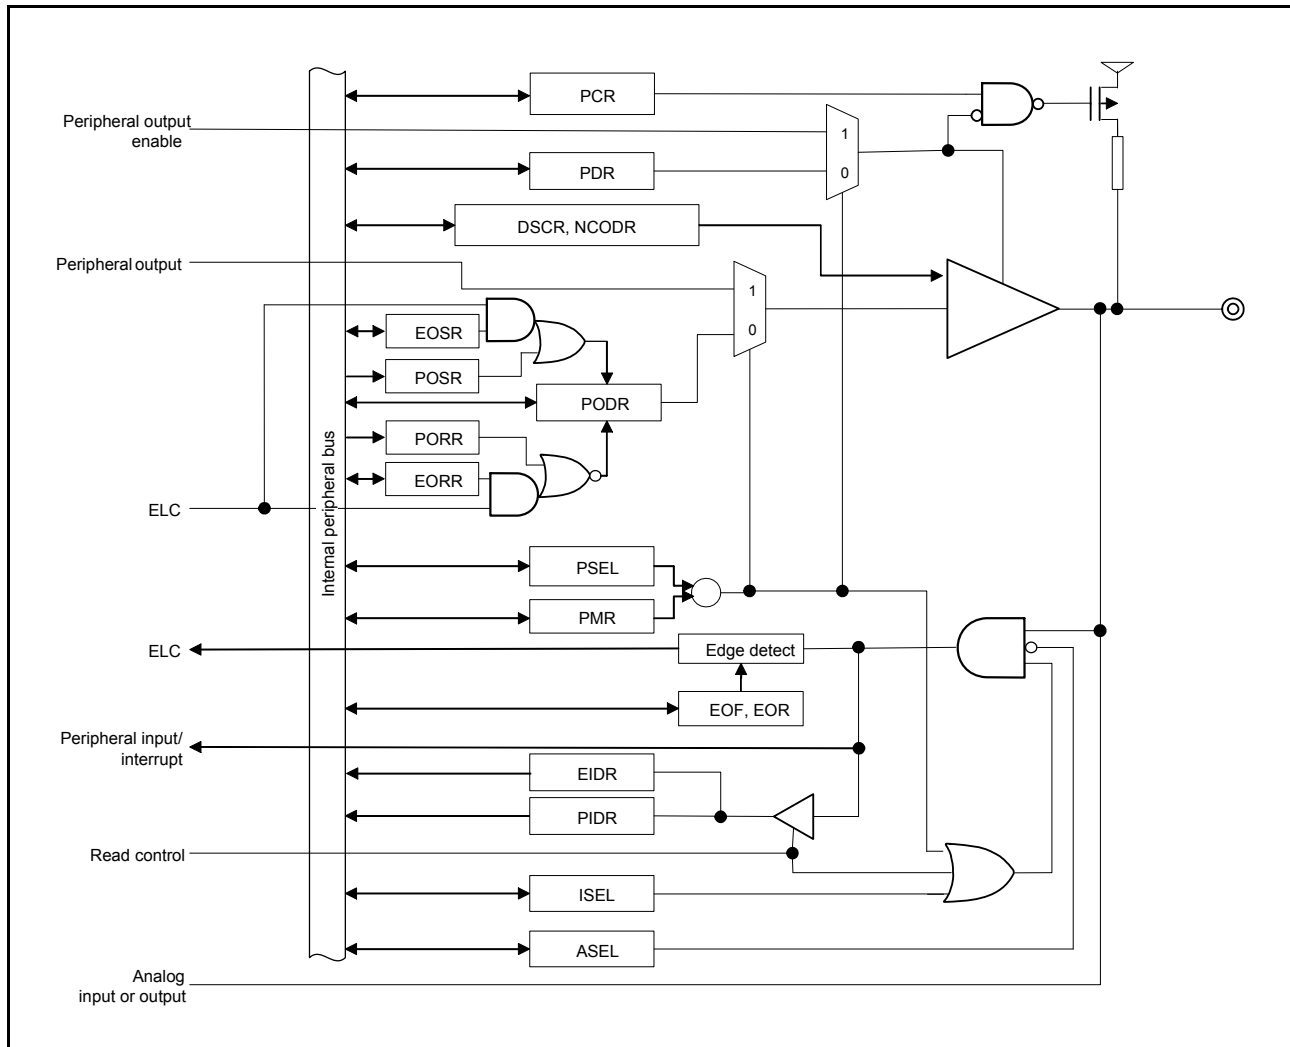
PCR

Peripheral output enable

1

0

PDR

DSCR, NCODR

Peripheral output

1

0

EOSR

POSR

PODR

PORR

EORR

Internal peripheral bus

ELC

PSEL

PMR

ELC

Edge detect

EOF, EOR

Peripheral input/ interrupt

EIDR

PIDR

Read control

ISEL

ASEL

Analog input or output